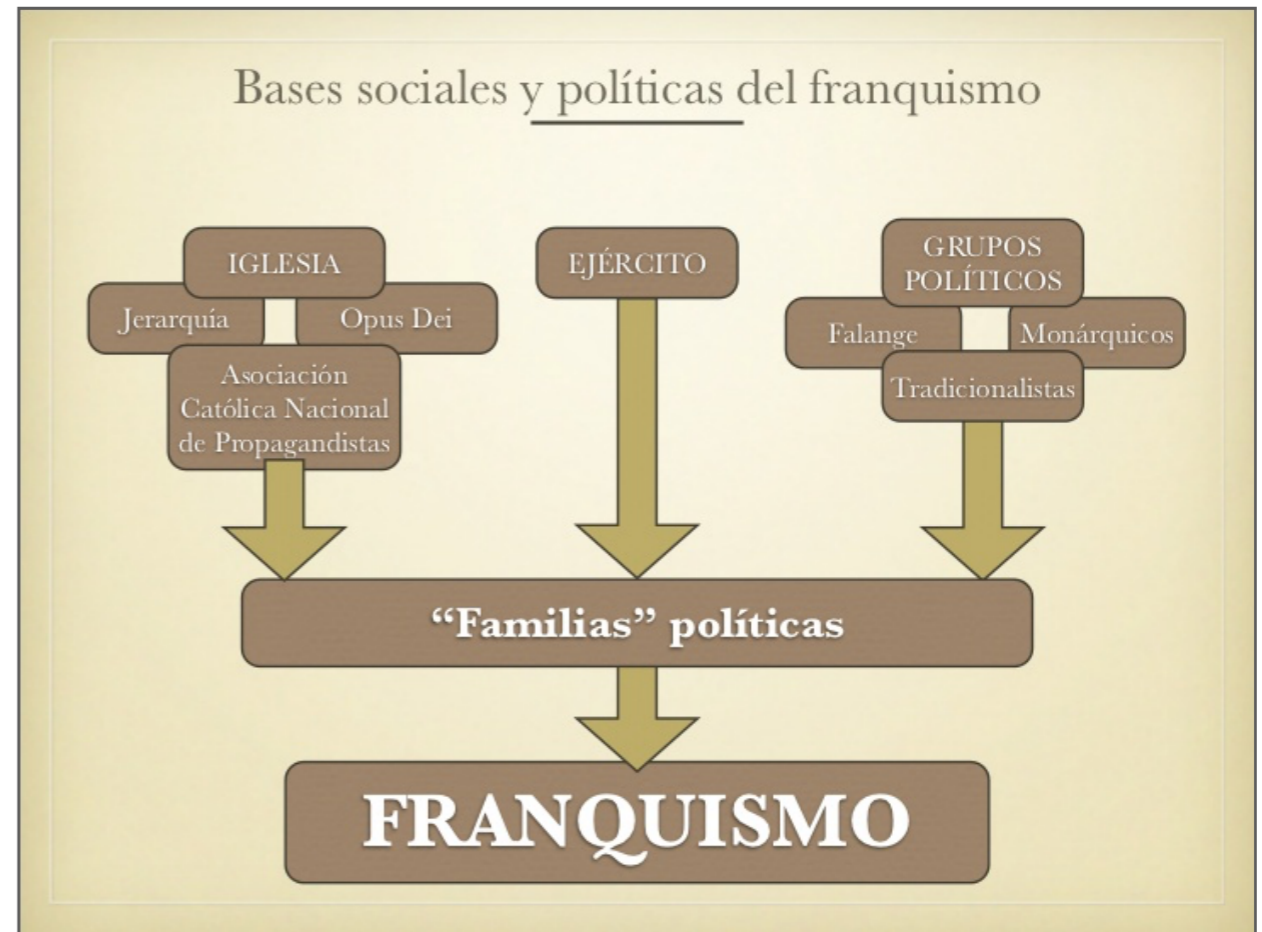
Bases sociales y políticas del franquismo

IGLESIA

Jerarquía

Opus Dei

Asociación Católica Nacional de Propagandistas

EJÉRCITO

GRUPOS POLÍTICOS

Falange

Monárquicos

Tradicionalistas

"Familias" políticas

FRANQUISMO